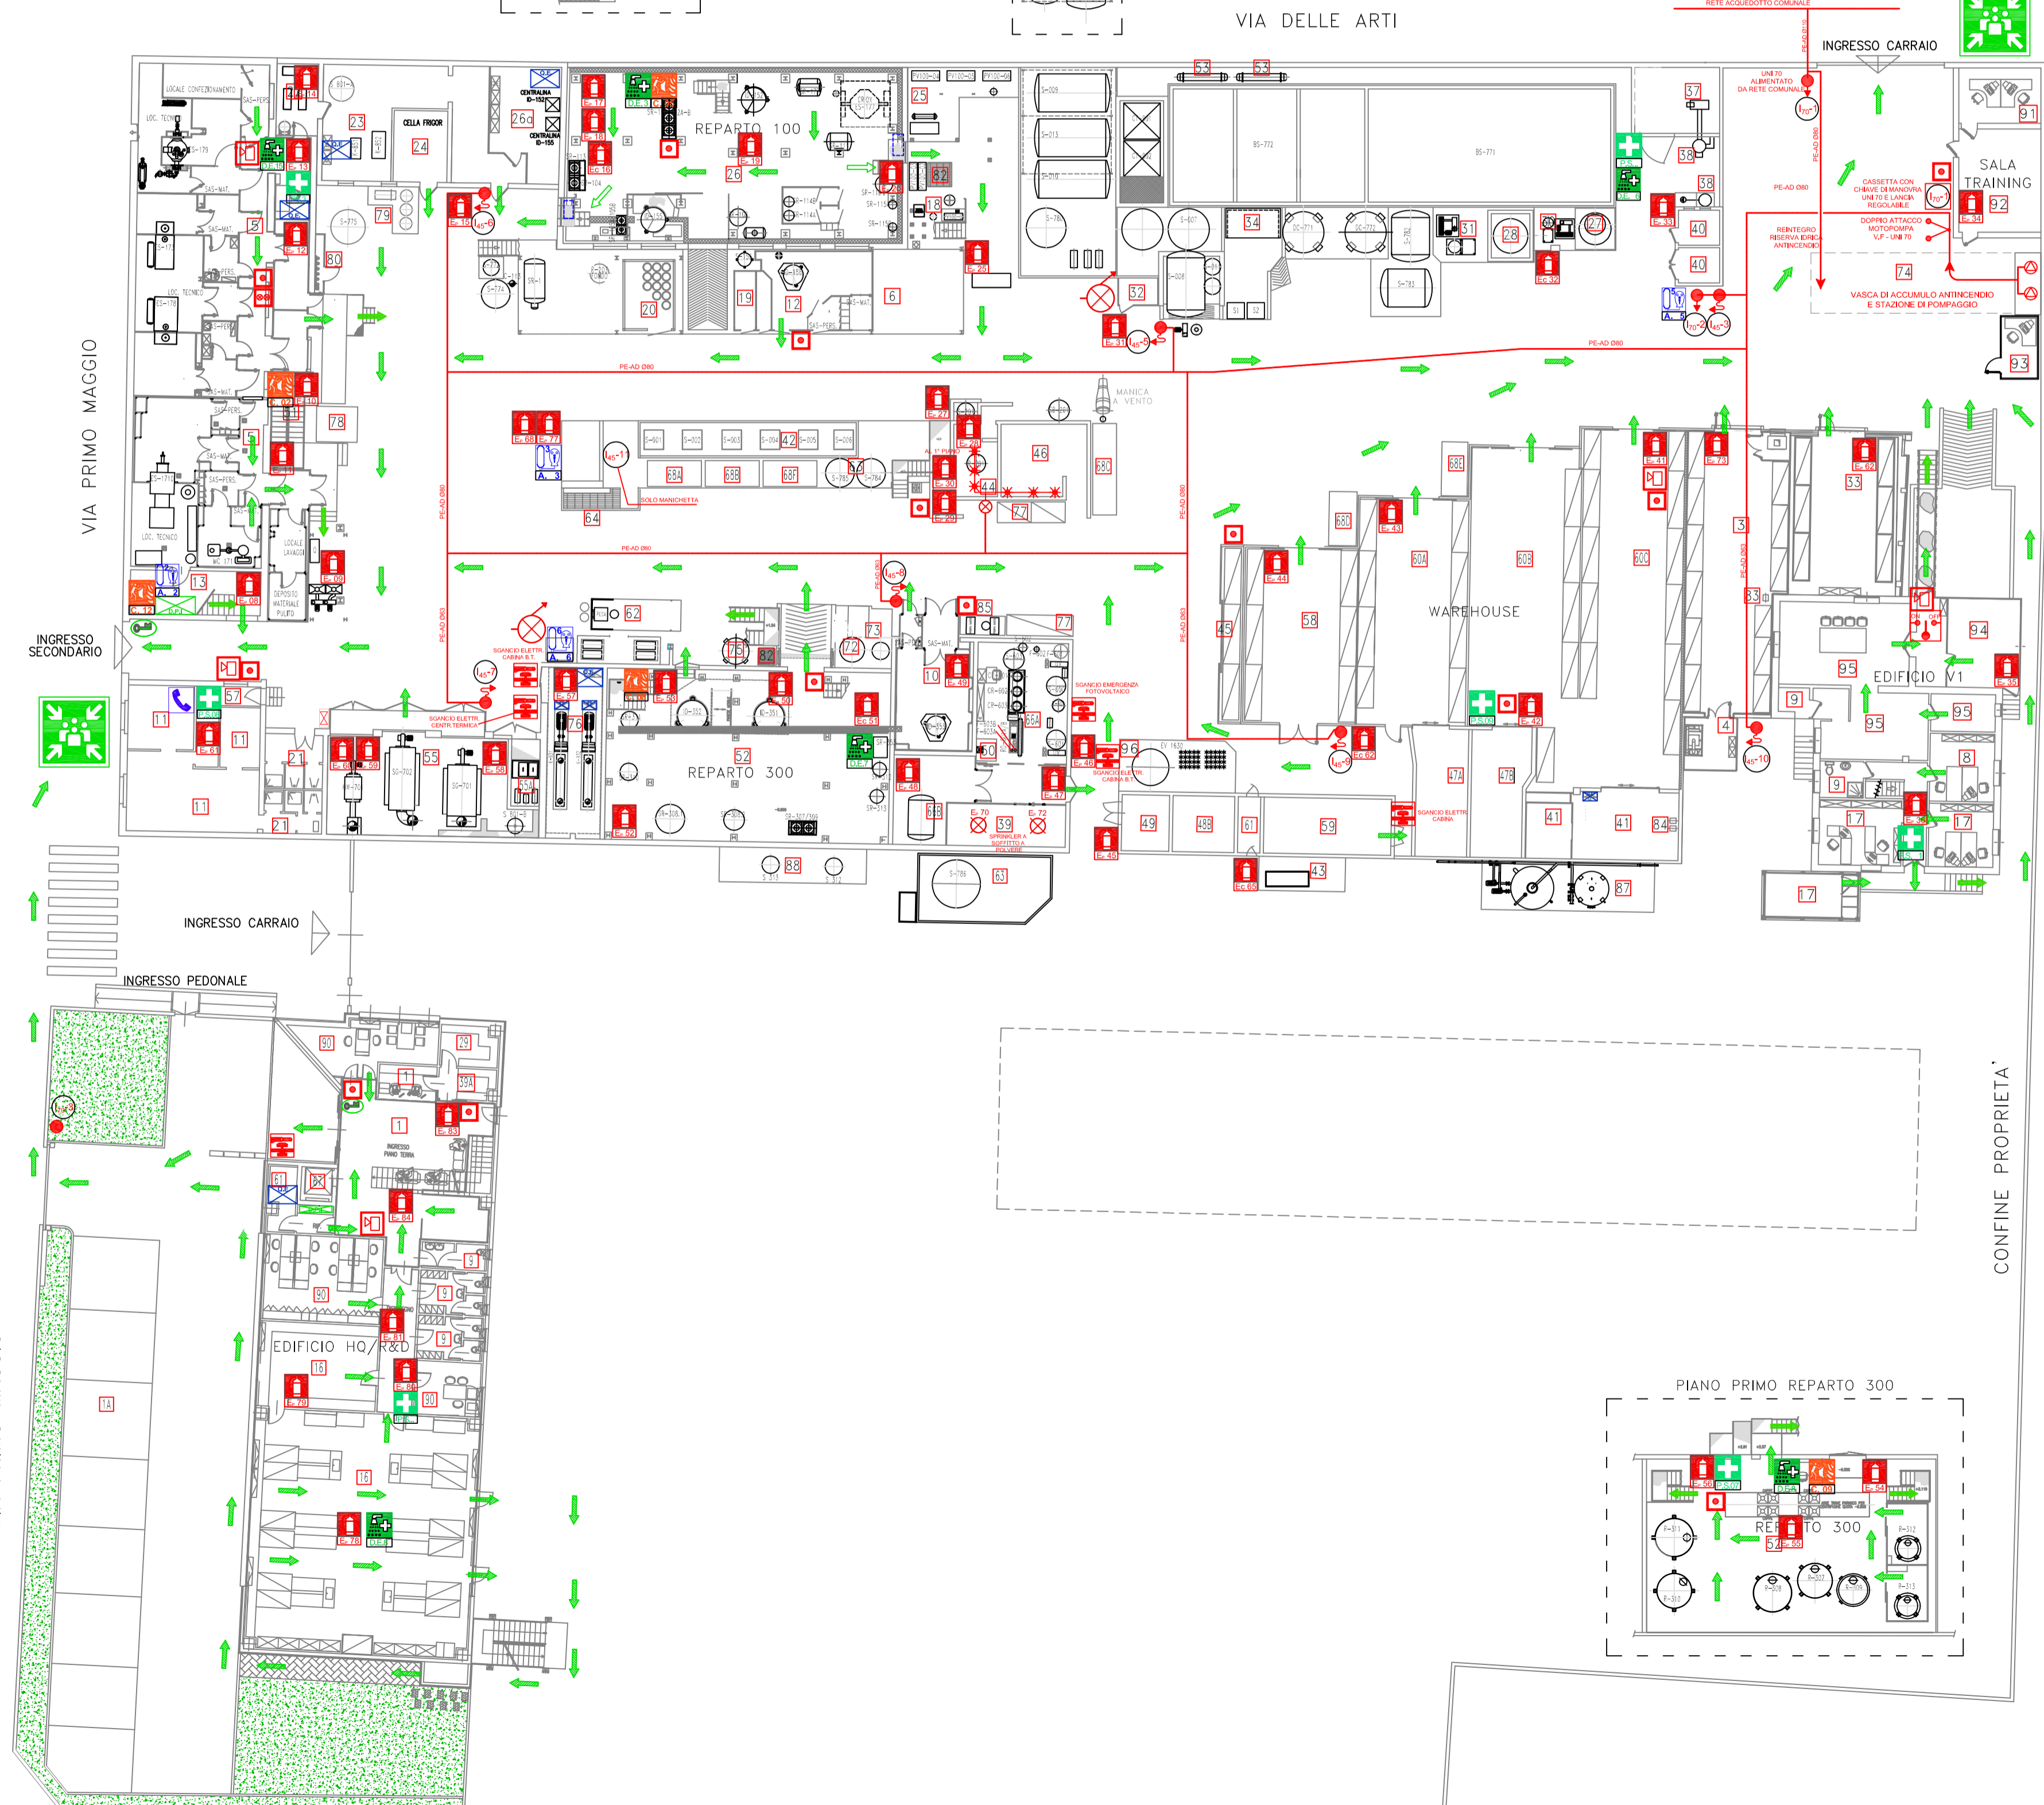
VIA DELLE ARTI

RETE ACQUEDOTTO COMUNALE

INGRESSO CARRAIO

UNI 70 ALIMENTATO DA RETE COMUNALE

SALA TRAINING

CASSETTA CON CHIAVE DI MANOVRA UNI 70 E LANCIA REGOLABILE

DOPPIO ATTACCO MOTOPOMPA V.F - UNI 70

REINTEGRO RISERVA IDRICA ANTINCENDIO

VASCA DI ACCUMULO ANTINCENDIO E STAZIONE DI POMPAGGIO

VIA PRIMO MAGGIO

LOCALE CONFEZIONAMENTO

CELLA FRIGOR

REPARTO 100

REPARTO 300

WAREHOUSE

EDIFICIO V1

MANICA A VENTO

SOLO MANICHETTA

SGANCIO ELETTR. CABINA B.T.

SGANCIO ELETTR. CENTR.TERMICA

SGANCIO EMERGENZA FOTOVOLTAICO

SGANCIO ELETTR. CABINA B.T.

SGANCIO ELETTR. CABINA

SPRINKLER A SOFFITTO A POLVERE

INGRESSO SECONDARIO

INGRESSO CARRAIO

INGRESSO PEDONALE

INGRESSO PIANO TERRA

EDIFICIO HQ/R&D

CONFINE PROPRIETA'

PIANO PRIMO REPARTO 300

REPARTO 300

PE-AD Ø80

PE-AD Ø63